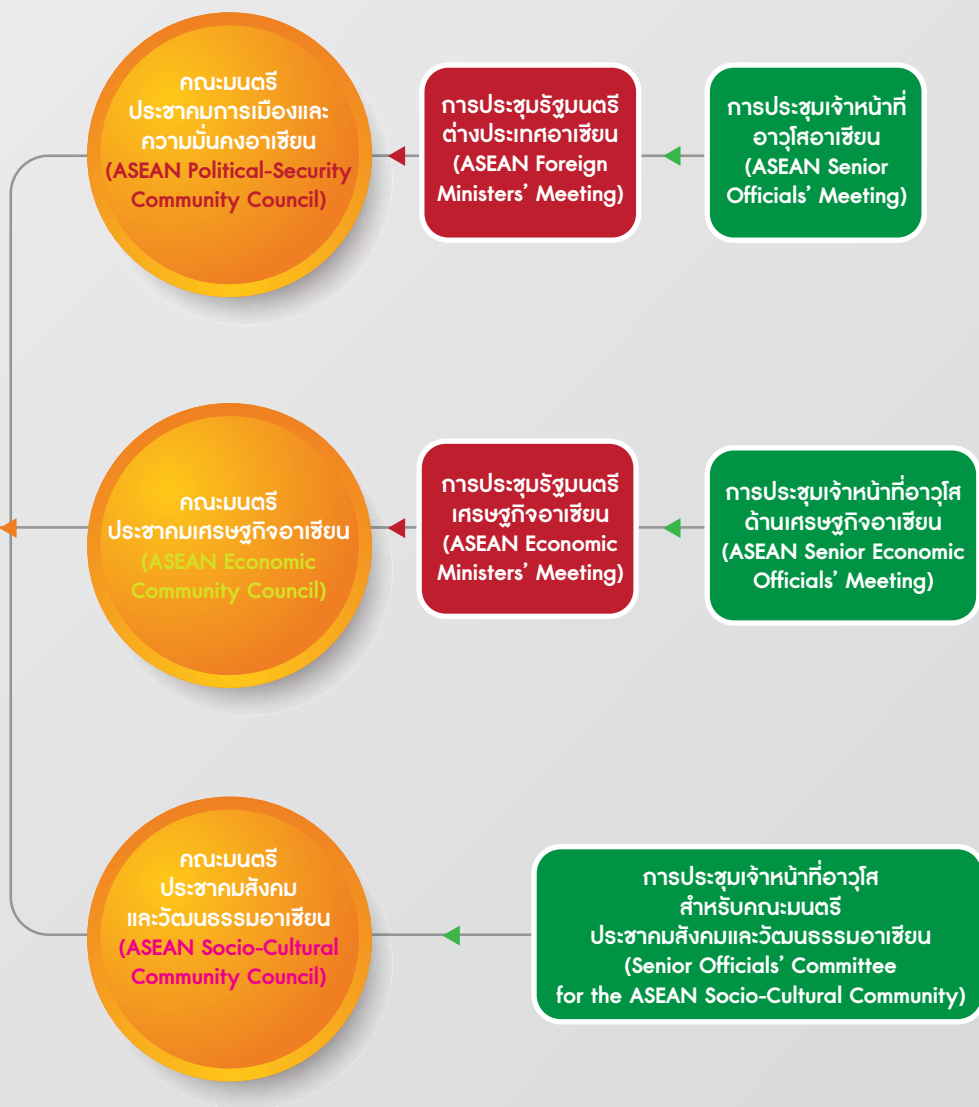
คณะมนตรี
ประชาคมการเมืองและความมั่นคงอาเซียน
(ASEAN Political-Security Community Council)

การประชุมรัฐมนตรีต่างประเทศอาเซียน
(ASEAN Foreign Ministers' Meeting)

การประชุมเจ้าหน้าที่อาวุโสอาเซียน
(ASEAN Senior Officials' Meeting)

คณะมนตรี
ประชาคมเศรษฐกิจอาเซียน
(ASEAN Economic Community Council)

การประชุมรัฐมนตรีเศรษฐกิจอาเซียน
(ASEAN Economic Ministers' Meeting)

การประชุมเจ้าหน้าที่อาวุโสด้านเศรษฐกิจอาเซียน
(ASEAN Senior Economic Officials' Meeting)

คณะมนตรี
ประชาคมสังคมและวัฒนธรรมอาเซียน
(ASEAN Socio-Cultural Community Council)

การประชุมเจ้าหน้าที่อาวุโส
สำหรับคณะมนตรี
ประชาคมสังคมและวัฒนธรรมอาเซียน
(Senior Officials' Committee for the ASEAN Socio-Cultural Community)